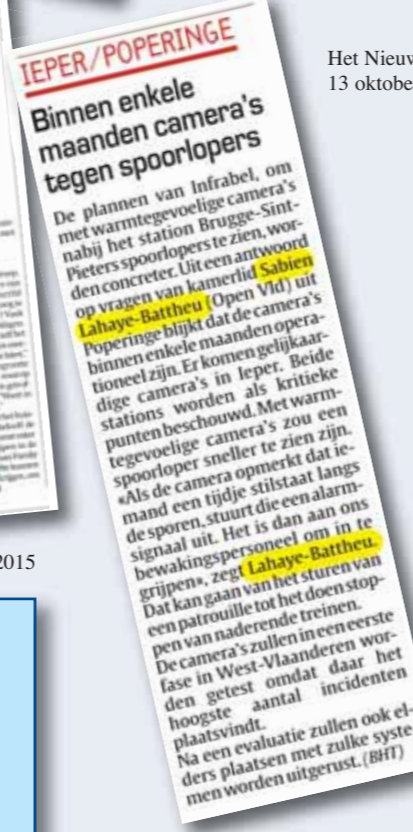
IEPER/POPERINGE

Binnen enkele maanden camera's tegen spoorlopers

De plannen van Infrabel, om met warmtegevoelige camera's nabij het station Brugge-Sint-Pieters spoorlopers te zien, worden concreter. Uit een antwoord op vragen van kamerlid Sabien Lahaye-Battheu (Open Vld) uit Poperinge blijkt dat de camera's binnen enkele maanden operationeel zijn. Er komen gelijkaardige camera's in Ieper. Beide stations worden als kritieke punten beschouwd. Met warmtegevoelige camera's zou een spoorloper sneller te zien zijn. «Als de camera opmerkt dat iemand een tijdje stilstaat langs de sporen, stuurt die een alarmsignaal uit. Het is dan aan ons bewakingspersoneel om in te grijpen», zegt Lahaye-Battheu. Dat kan gaan van het sturen van een patrouille tot het doen stoppen van naderende treinen. De camera's zullen in een eerste fase in West-Vlaanderen worden getest omdat daar het hoogste aantal incidenten plaatsvindt. Na een evaluatie zullen ook elders plaatsen met zulke systemen worden uitgerust. (BHT)

Het Nieuw
13 oktobe

2015